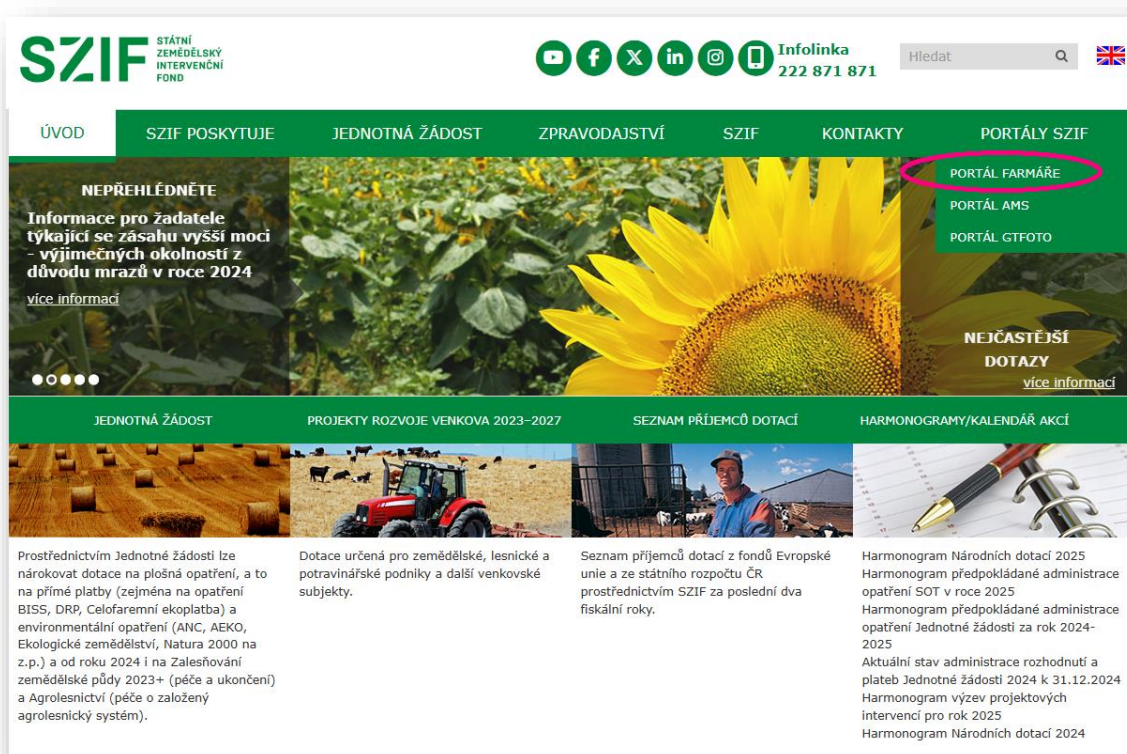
SZIF STÁTNÍ ZEMĚDĚLSKÝ INTERVENČNÍ FOND

Infolinka 222 871 871

Hledat

ÚVOD SZIF POSKYTUJE JEDNOTNÁ ŽÁDOST ZPRAVODAJSTVÍ SZIF KONTAKTY PORTÁLY SZIF

PORTÁL FARMÁŘE
PORTÁL AMS
PORTÁL GTFOTO

NEPŘEHLÉDNĚTE

Informace pro žadatele týkající se zásahu vyšší moci - výjimečných okolností z důvodu mrazů v roce 2024

více informací

NEJČASTĚJŠÍ DOTAZY
více informací

JEDNOTNÁ ŽÁDOST PROJEKTY ROZVOJE VENKOVA 2023–2027 SEZNAM PŘÍJEMCŮ DOTACÍ HARMONOGRAMY/KALENDÁŘ AKCÍ

Prostřednictvím Jednotné žádosti lze nárokovat dotace na plošná opatření, a to na přímé platby (zejména na opatření BISS, DRP, Celofaremní ekoplatba) a environmentální opatření (ANC, AEKO, Ekologické zemědělství, Natura 2000 na z.p.) a od roku 2024 i na Zalesňování zemědělské půdy 2023+ (péče a ukončení) a Agrolesnictví (péče o založený agrolesnický systém).

Dotace určená pro zemědělské, lesnické a potravinářské podniky a další venkovské subjekty.

Seznam příjemců dotací z fondů Evropské unie a ze státního rozpočtu ČR prostřednictvím SZIF za poslední dva fiskální roky.

Harmonogram Národních dotací 2025
Harmonogram předpokládané administrace opatření SOT v roce 2025
Harmonogram předpokládané administrace opatření Jednotné žádosti za rok 2024-2025
Aktuální stav administrace rozhodnutí a plateb Jednotné žádosti 2024 k 31.12.2024
Harmonogram výzev projektových intervencí pro rok 2025
Harmonogram Národních dotací 2024